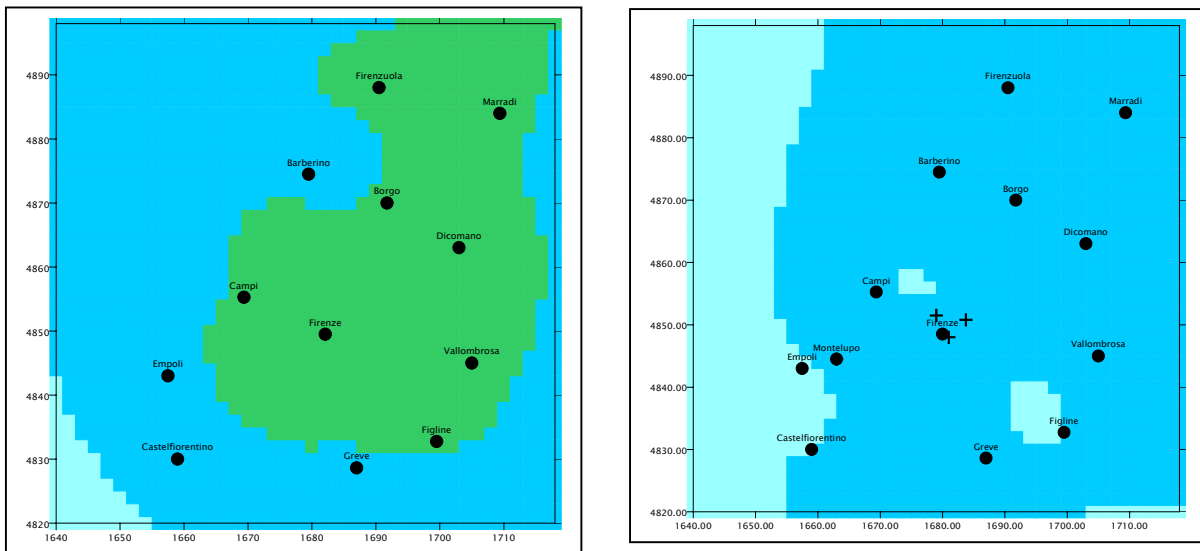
4890
4880
4870
4860
4850
4840
4830
4820

Firenzuola
Marradi
Barberino
Borgo
Dicomano
Campi
Firenze
Empoli
Vallombrosa
Figline
Castelfiorentino
Greve

1640 1650 1660 1670 1680 1690 1700 1710

4890.00
4880.00
4870.00
4860.00
4850.00
4840.00
4830.00
4820.00

Firenzuola
Marradi
Barberino
Borgo
Dicomano
Campi
Firenze
Montelupo
Empoli
Vallombrosa
Figline
Castelfiorentino
Greve

1640.00 1650.00 1660.00 1670.00 1680.00 1690.00 1700.00 1710.00